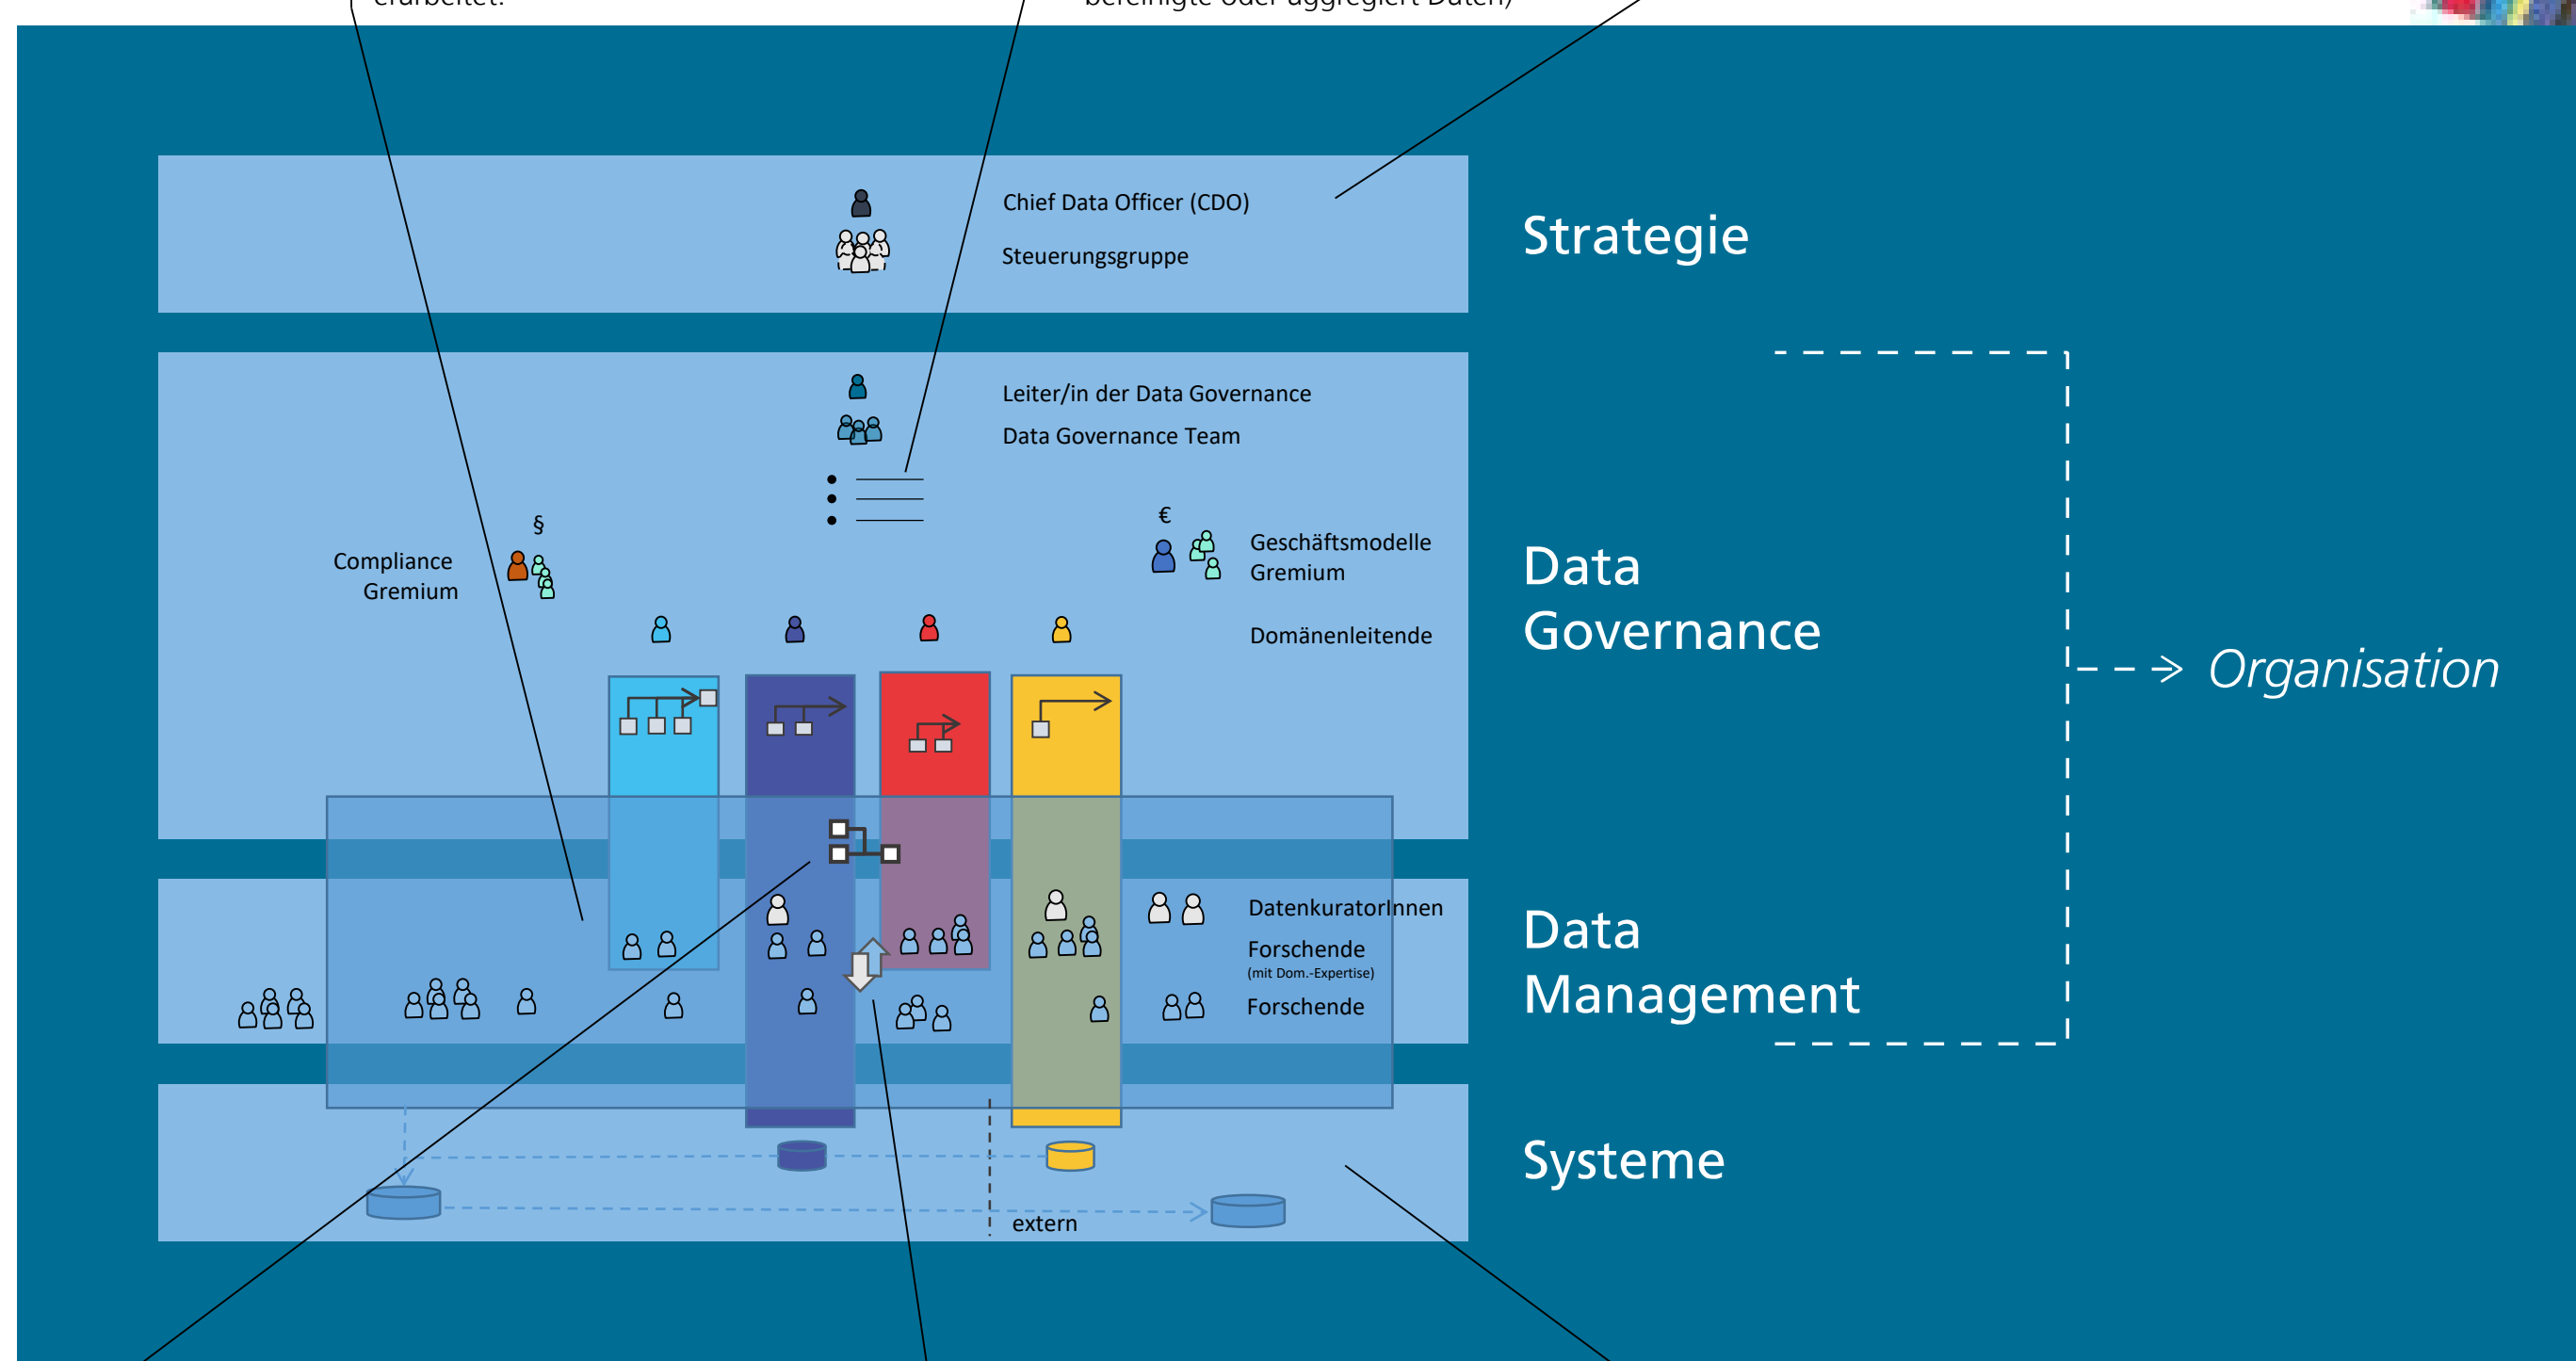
erarbeitet.

bereinigte oder aggregiert Daten)

Chief Data Officer (CDO)

Steuerungsgruppe

Strategie

Leiter/in der Data Governance

Data Governance Team

§

Compliance Gremium

€

Geschäftsmodelle Gremium

Domänenleitende

Data Governance

Organisation

DatenkuratorInnen

Forschende
(mit Dom.-Expertise)

Forschende

Data Management

extern

Systeme